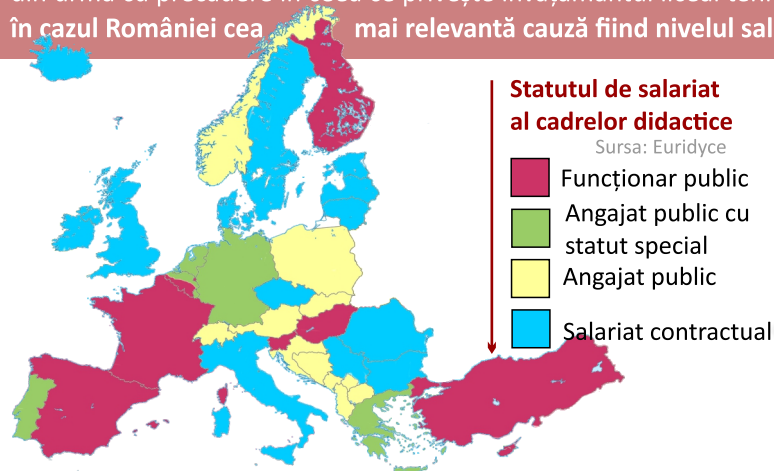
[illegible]
în cazul României cea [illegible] mai relevantă cauză fiind nivelul sal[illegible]

Statutul de salariat al cadrelor didactice
Sursa: Euridyce

Funcționar public
Angajat public cu statut special
Angajat public
Salariat contractual